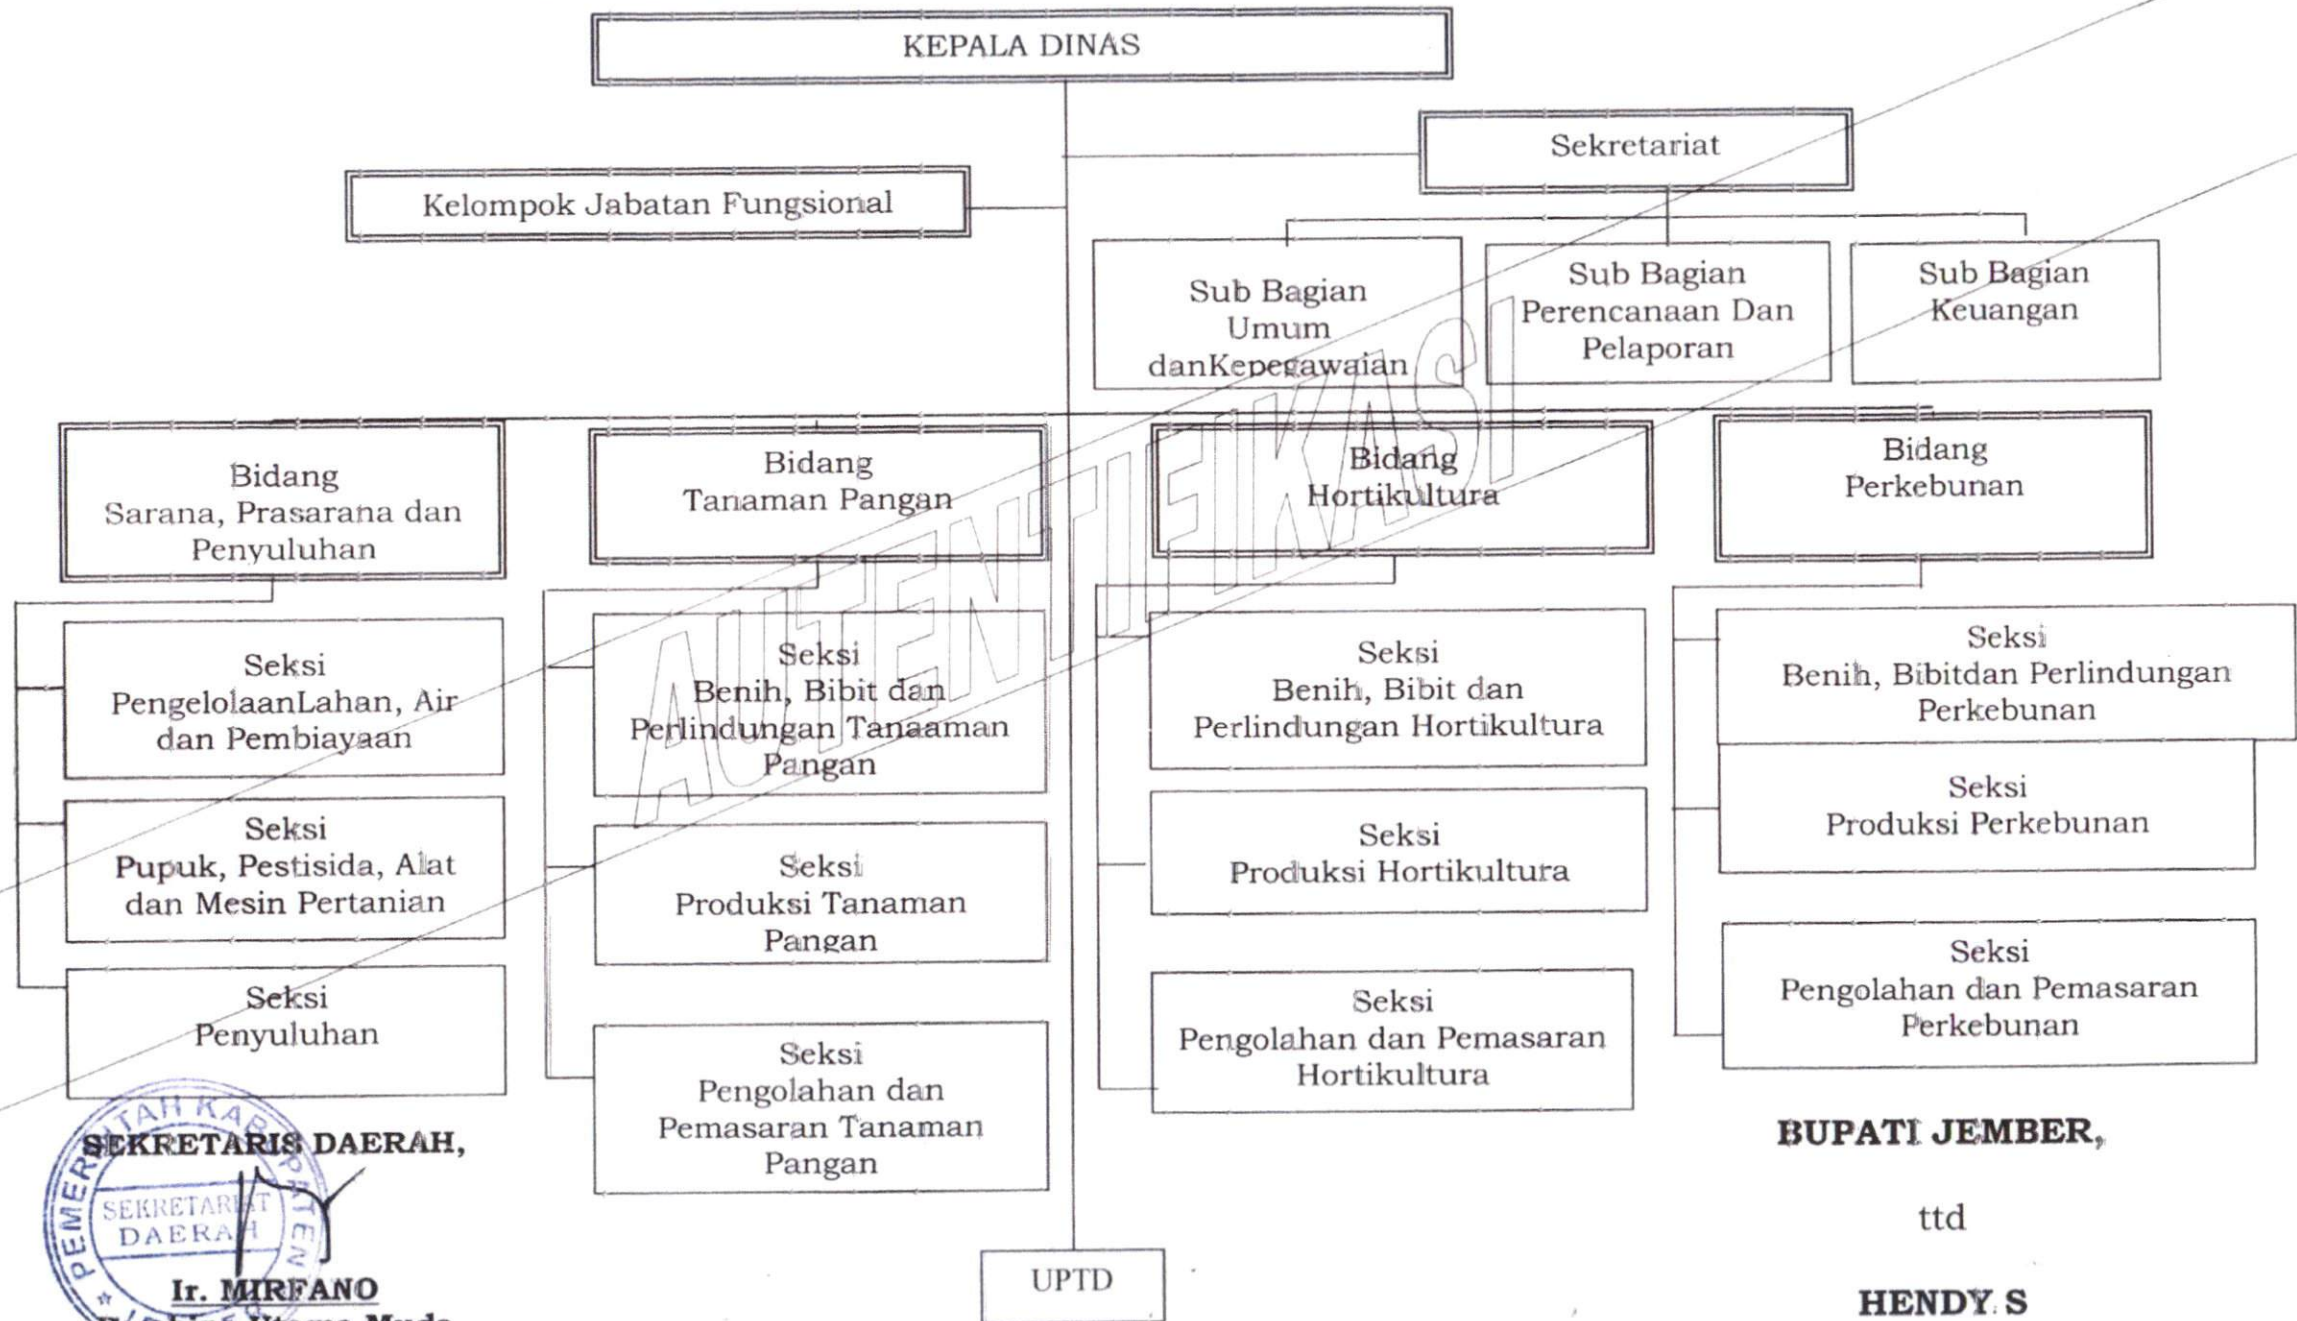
KEPALA DINAS

Sekretariat

Kelompok Jabatan Fungsional

Sub Bagian Umum danKepegawaian

Sub Bagian Perencanaan Dan Pelaporan

Sub Bagian Keuangan

Bidang Sarana, Prasarana dan Penyuluhan

Bidang Tanaman Pangan

Bidang Hortikultura

Bidang Perkebunan

Seksi PengelolaanLahan, Air dan Pembiayaan

Seksi Pupuk, Pestisida, Alat dan Mesin Pertanian

Seksi Penyuluhan

Seksi Benih, Bibit dan Perlindungan Tanaaman Pangan

Seksi Produksi Tanaman Pangan

Seksi Pengolahan dan Pemasaran Tanaman Pangan

Seksi Benih, Bibit dan Perlindungan Hortikultura

Seksi Produksi Hortikultura

Seksi Pengolahan dan Pemasaran Hortikultura

Seksi Benih, Bibitdan Perlindungan Perkebunan

Seksi Produksi Perkebunan

Seksi Pengolahan dan Pemasaran Perkebunan

AUTENTIFIKASI

SEKRETARIS DAERAH,

PEMERINTAH KABUPATEN
SEKRETARIAT DAERAH

Ir. MIRFANO
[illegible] Utama Muda

UPTD

BUPATI JEMBER,

ttd

HENDY S